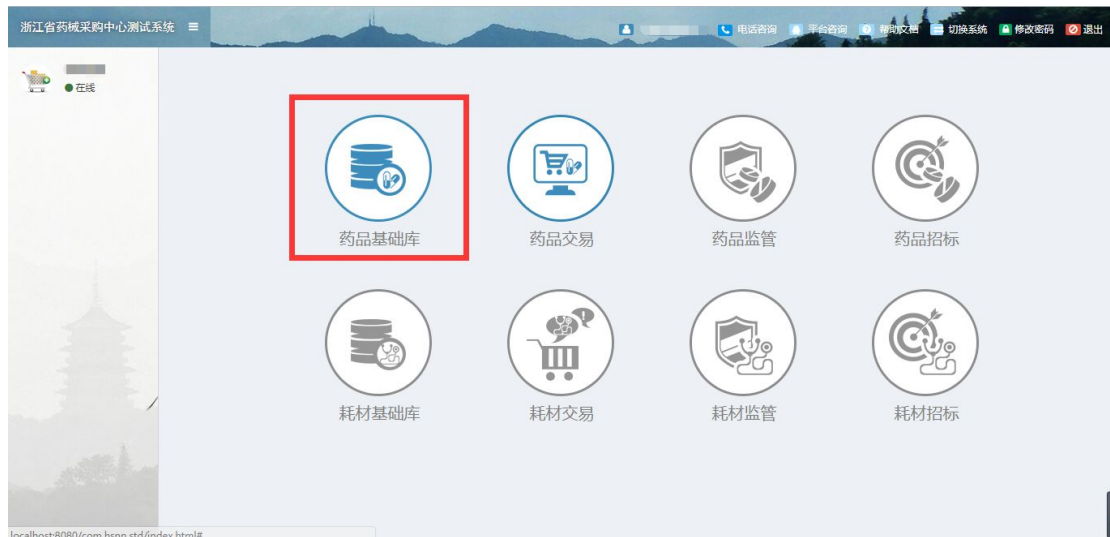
浙江省药械采购中心测试系统 ≡

电话咨询 平台咨询 帮助文档 切换系统 修改密码 退出

在线

药品基础库
药品交易
药品监管
药品招标

耗材基础库
耗材交易
耗材监管
耗材招标

localhost:8080/com.bsnn.std/index.html#